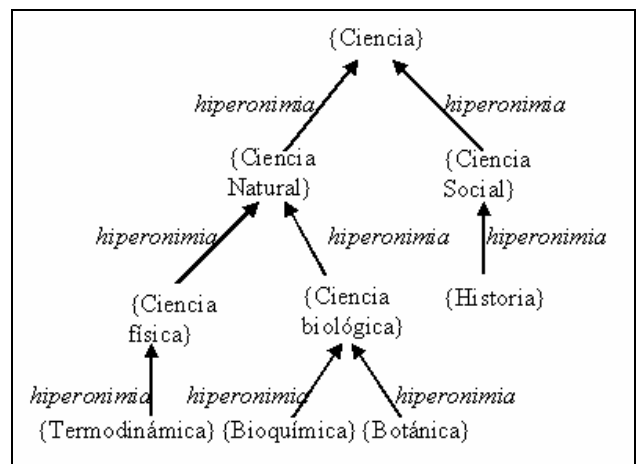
{Ciencia}

hiperonimia

hiperonimia

{Ciencia Natural}

{Ciencia Social}

hiperonimia

hiperonimia

hiperonimia

{Ciencia física}

{Ciencia biológica}

{Historia}

hiperonimia

hiperonimia

hiperonimia

{Termodinámica} {Bioquímica} {Botánica}